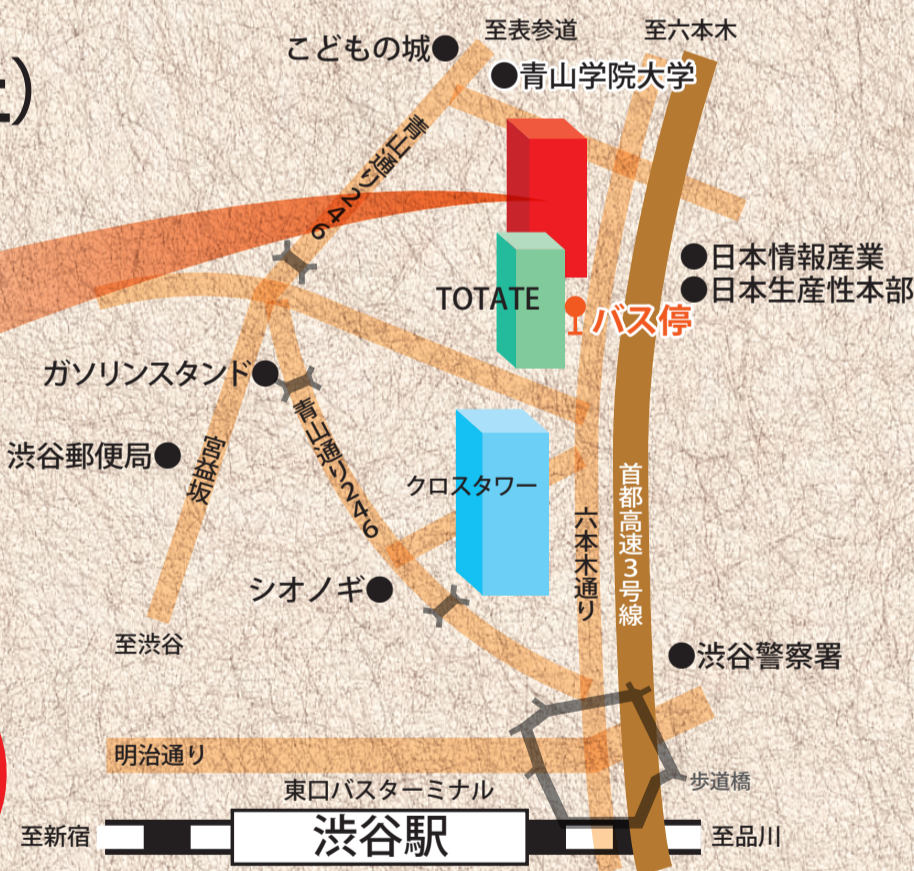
至表参道
至六本木
こどもの城
青山学院大学
青山通り246
日本情報産業
日本生産性本部
TOTATE
バス停
ガソリンスタンド
渋谷郵便局
宮益坂
青山通り246
クロスタワー
六本木通り
首都高速3号線
シオノギ
至渋谷
渋谷警察署
明治通り
歩道橋
東口バスターミナル
至新宿
渋谷駅
至品川